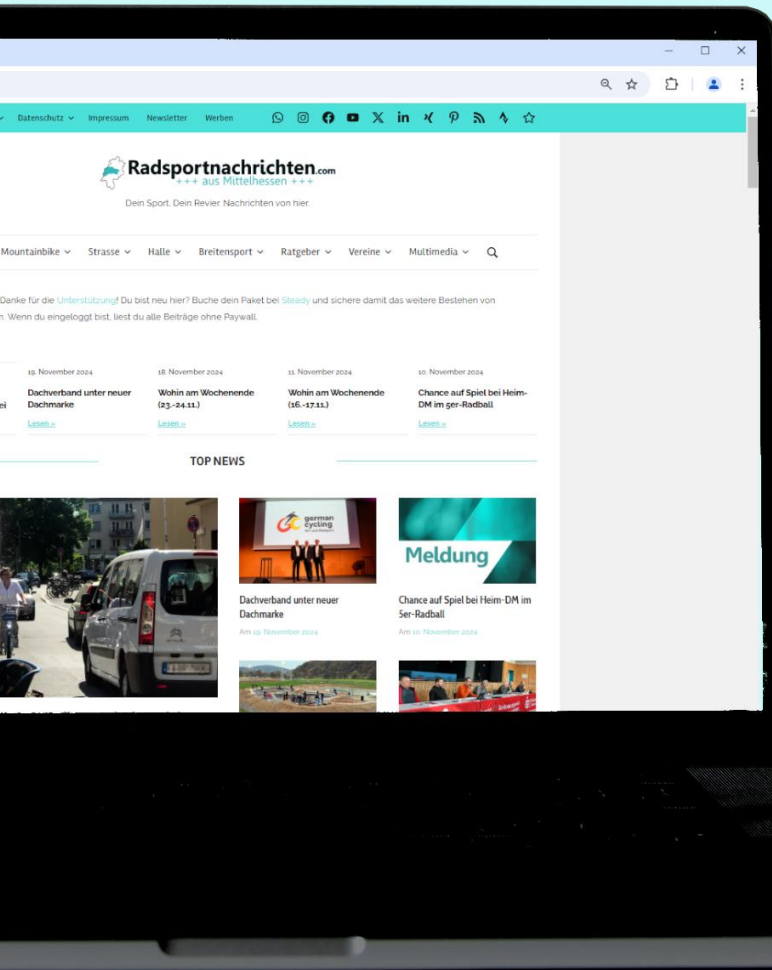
Datenschutz Impressum Newsletter Werben

Radsportnachrichten.com
+++ aus Mittelhessen +++

Dein Sport. Dein Revier. Nachrichten von hier.

Mountainbike Strasse Halle Breitensport Ratgeber Vereine Multimedia

Danke für die Unterstützung! Du bist neu hier? Buche dein Paket bei Steady und sichere damit das weitere Bestehen von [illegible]n. Wenn du eingeloggt bist, liest du alle Beiträge ohne Paywall.

19. November 2024
Dachverband unter neuer Dachmarke
Lesen »

18. November 2024
Wohin am Wochenende (23.-24.11.)
Lesen »

11. November 2024
Wohin am Wochenende (16.-17.11.)
Lesen »

10. November 2024
Chance auf Spiel bei Heim-DM im 5er-Radball
Lesen »

TOP NEWS

german cycling

Dachverband unter neuer Dachmarke
Am 19. November 2024

Meldung

Chance auf Spiel bei Heim-DM im 5er-Radball
Am 10. November 2024